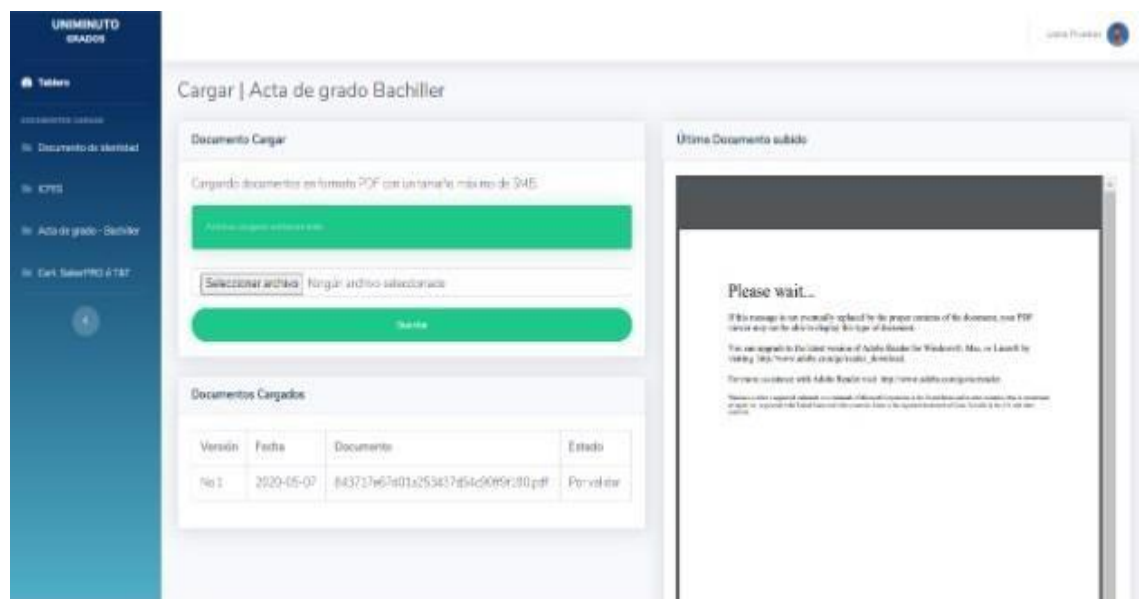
UNIMINUTO
GRADOS

Tablero

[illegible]

Documento de identidad

ICFES

Acta de grado - Bachiller

Cert. SaberPRO ó T&T

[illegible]

Cargar | Acta de grado Bachiller

Documento Cargar

Cargando documentos en formato PDF con un tamaño máximo de 5MB.

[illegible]

Seleccionar archivo Ningún archivo seleccionado

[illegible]

Documentos Cargados

| Versión | Fecha | Documento | Estado |
|---|---|---|---|
| No.1 | 2020-05-07 | 843717e67d01a253417d54c9089fc80.pdf | Por validar |

Último Documento subido

Please wait...

If this message is not eventually replaced by the proper contents of the document, your PDF viewer may not be able to display this type of document.

You can upgrade to the latest version of Adobe Reader for Windows®, Mac, or Linux® by visiting http://www.adobe.com/go/reader_download.

For more assistance with Adobe Reader visit http://www.adobe.com/go/acrreader.

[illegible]